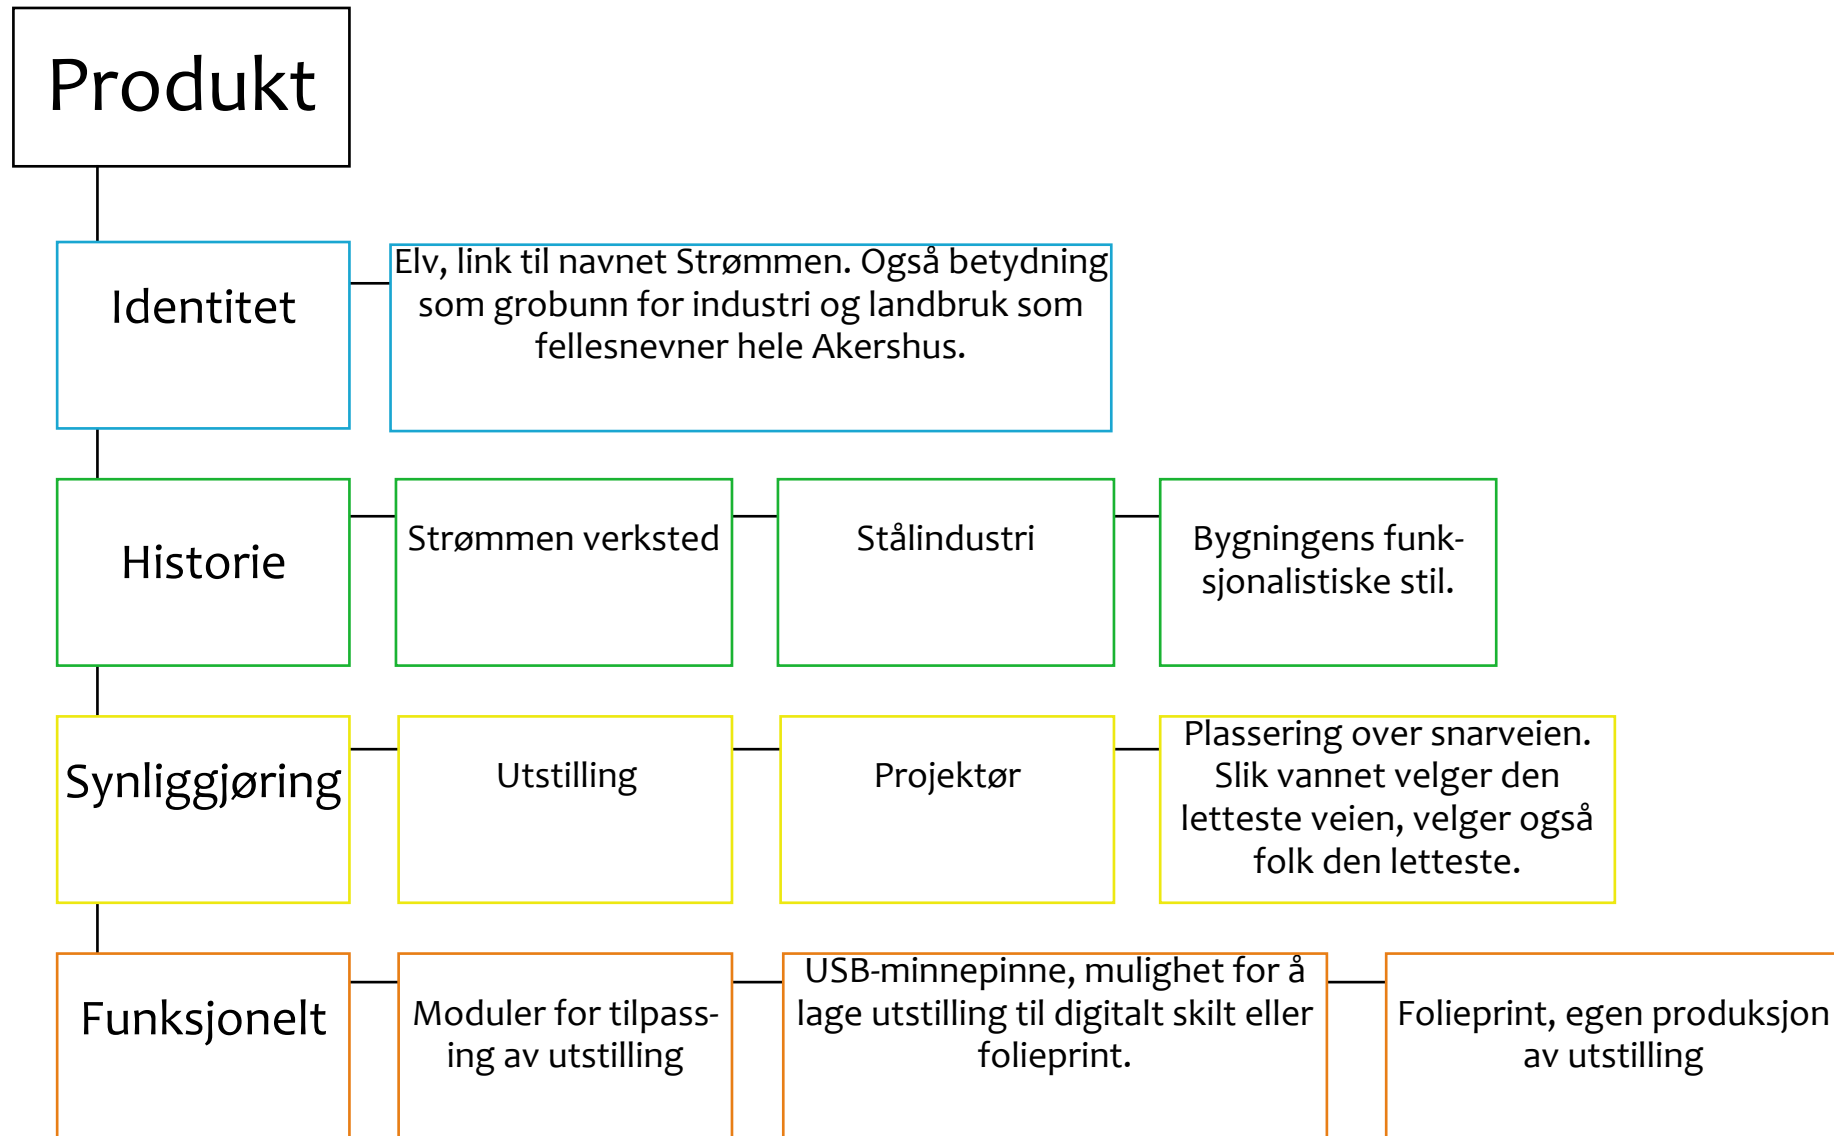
Produkt

Identitet

Elv, link til navnet Strømmen. Også betydning som grobunn for industri og landbruk som fellesnevner hele Akershus.

Historie

Strømmen verksted

Stålindustri

Bygningens funksjonalistiske stil.

Synliggjøring

Utstilling

Projektør

Plassering over snarveien. Slik vannet velger den letteste veien, velger også folk den letteste.

Funksjonelt

Moduler for tilpassing av utstilling

USB-minnepinne, mulighet for å lage utstilling til digitalt skilt eller folieprint.

Folieprint, egen produksjon av utstilling